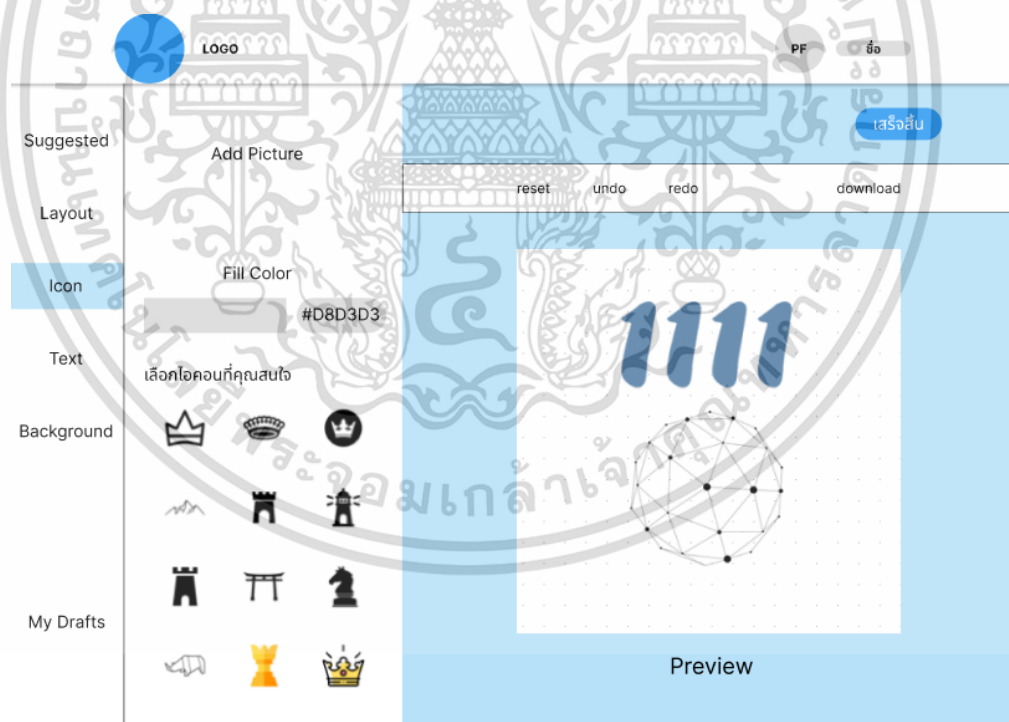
LOGO

PF

ชื่อ

Suggested

Layout

Icon

Text

Background

My Drafts

Add Picture

Fill Color

#D8D3D3

เลือกไอคอนที่คุณสนใจ

เสร็จสิ้น

reset undo redo download

1111

Preview

มหาวิทยาลัยเทคโนโลยีพระจอมเกล้าเจ้าคุณทหารลาดกระบัง